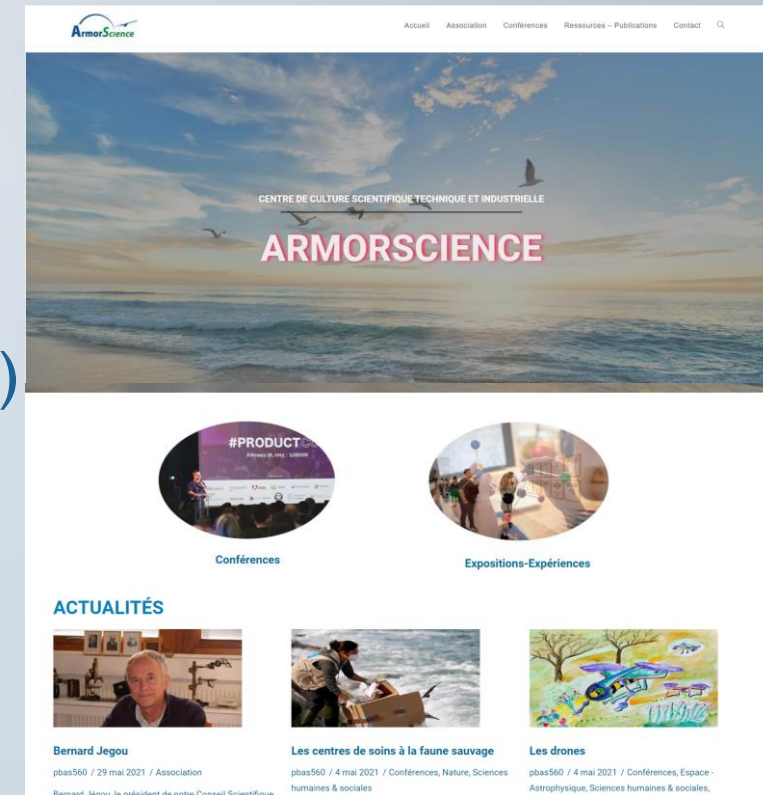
ArmorScience

Accueil Association Conférences Ressources – Publications Contact

CENTRE DE CULTURE SCIENTIFIQUE TECHNIQUE ET INDUSTRIELLE

ARMORSCIENCE

#PRODUCT

Conférences

Expositions-Expériences

ACTUALITÉS

Bernard Jegou

pbas560 / 29 mai 2021 / Association

Bernard Jégou, le président de notre Conseil Scientifique

Les centres de soins à la faune sauvage

pbas560 / 4 mai 2021 / Conférences, Nature, Sciences humaines & sociales

Les drones

pbas560 / 4 mai 2021 / Conférences, Espace - Astrophysique, Sciences humaines & sociales,